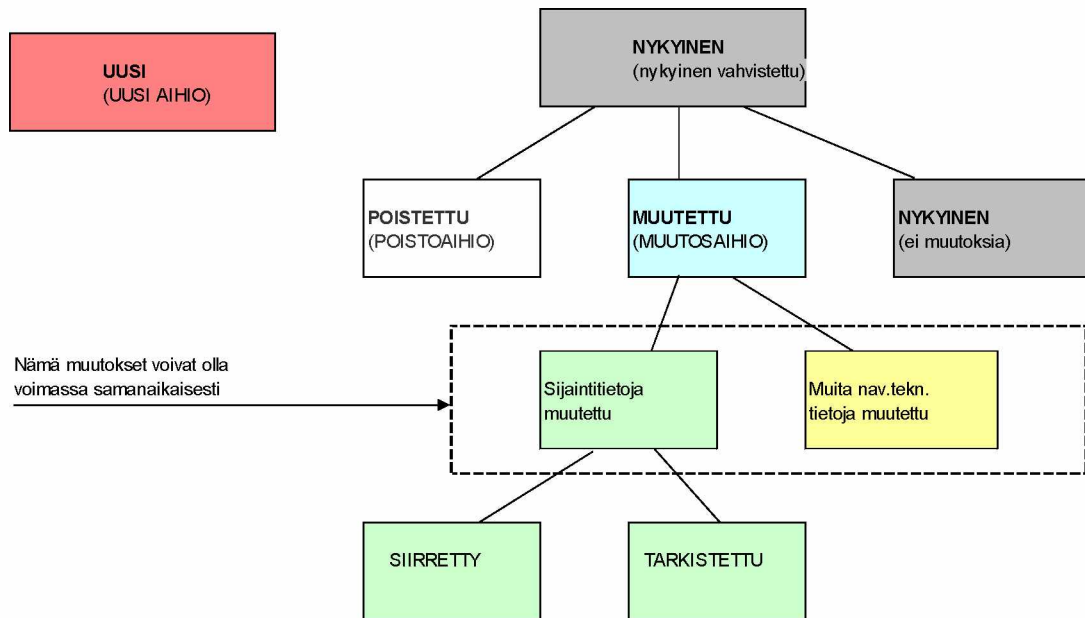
UUSI
(UUSI AIHIO)

NYKYINEN
(nykyinen vahvistettu)

POISTETTU
(POISTOAIHIO)

MUUTETTU
(MUUTOSAIHIO)

NYKYINEN
(ei muutoksia)

Nämä muutokset voivat olla voimassa samanaikaisesti

Sijaintitietoja muutettu

Muita nav.tekn. tietoja muutettu

SIIRRETTY

TARKISTETTU